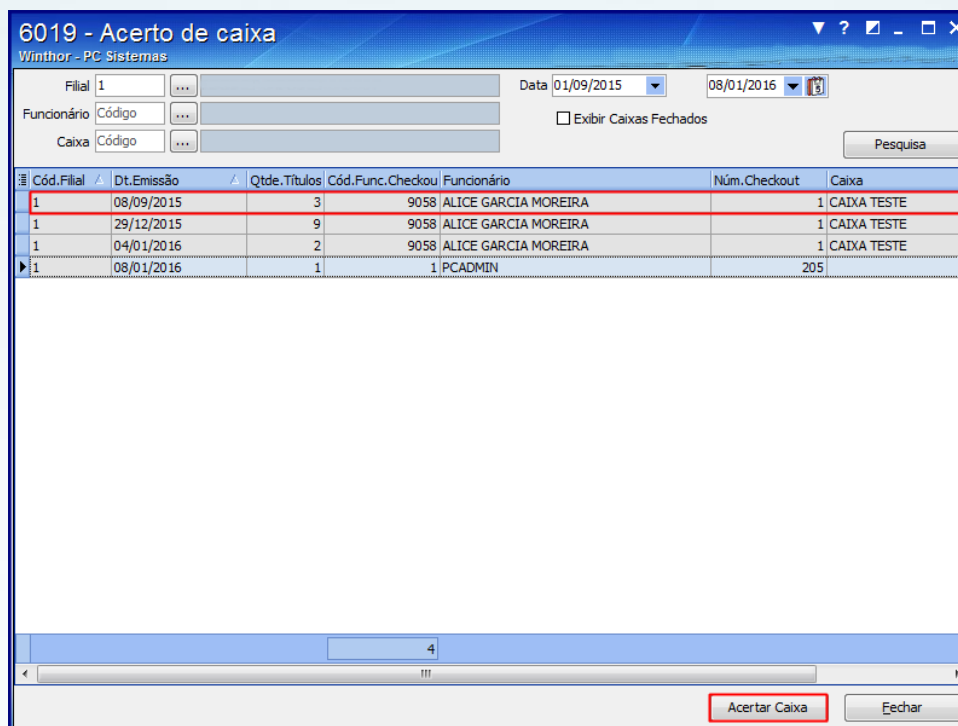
6019 - Acerto de caixa
Winthor - PC Sistemas

Filial 1 ...
Funcionário Código ...
Caixa Código ...

Data 01/09/2015 08/01/2016

Exibir Caixas Fechados

Pesquisa

| Cód.Filial | Dt.Emissão | Qtde.Títulos | Cód.Func.Checkou | Funcionário | Núm.Checkout | Caixa |
|---|---|---|---|---|---|---|
| 1 | 08/09/2015 | 3 | 9058 | ALICE GARCIA MOREIRA | 1 | CAIXA TESTE |
| 1 | 29/12/2015 | 9 | 9058 | ALICE GARCIA MOREIRA | 1 | CAIXA TESTE |
| 1 | 04/01/2016 | 2 | 9058 | ALICE GARCIA MOREIRA | 1 | CAIXA TESTE |
| 1 | 08/01/2016 | 1 | 1 | PCADMIN | 205 | |

4

Acertar Caixa
Fechar